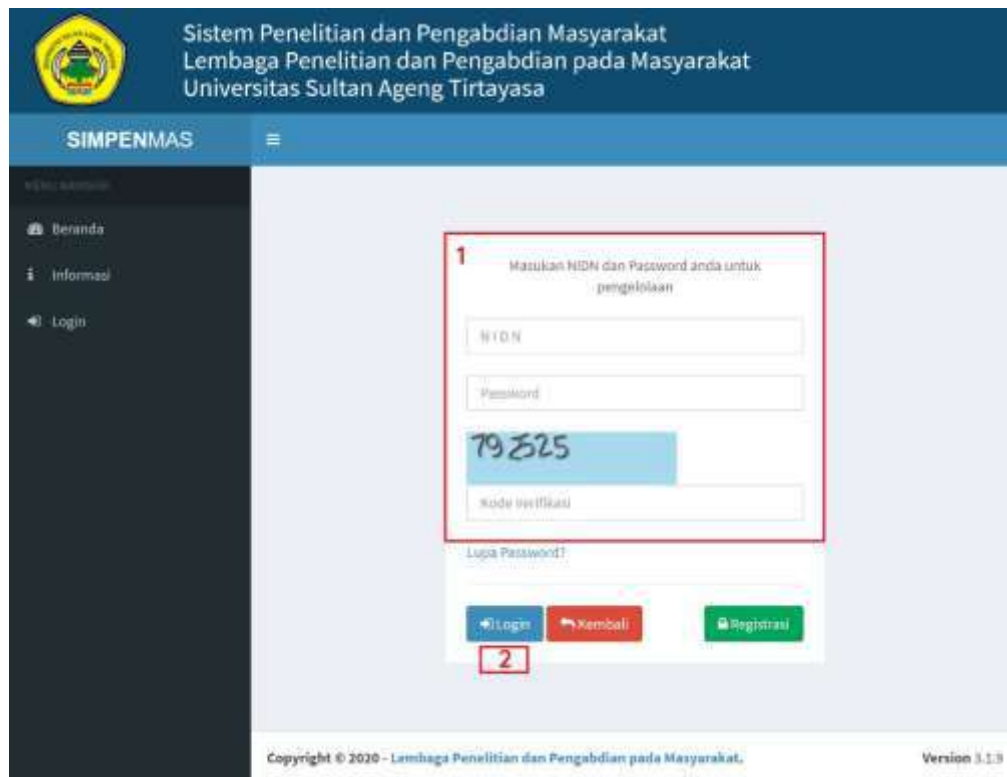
Sistem Penelitian dan Pengabdian Masyarakat
Lembaga Penelitian dan Pengabdian pada Masyarakat
Universitas Sultan Ageng Tirtayasa

SIMPENMAS

≡

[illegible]

Beranda

Informasi

Login

1

Masukan NIDN dan Password anda untuk pengelolaan

NIDN

Password

79525

Kode Verifikasi

Lupa Password?

Login

Kembali

Registrasi

2

Copyright © 2020 - Lembaga Penelitian dan Pengabdian pada Masyarakat.

Version 1.1.9